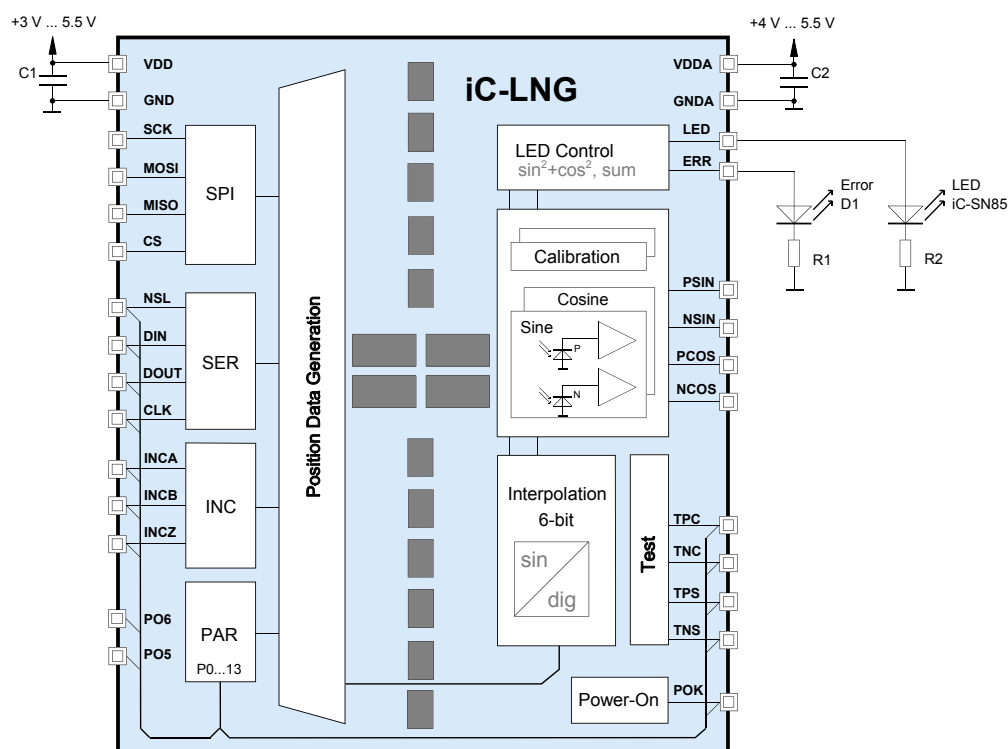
+3 V ... 5.5 V
C1
VDD
GND
SCK
MOSI
MISO
CS
SPI
NSL
DIN
DOUT
CLK
SER
INCA
INCB
INCZ
INC
PO6
PO5
PAR
P0...13
Position Data Generation
iC-LNG
+4 V ... 5.5 V
C2
VDDA
GNDA
LED Control
$\sin^2+\cos^2$, sum
LED
ERR
Error
D1
LED
iC-SN85
R1
R2
Calibration
Cosine
Sine
P
N
PSIN
NSIN
PCOS
NCOS
Interpolation
6-bit
sin
dig
Test
TPC
TNC
TPS
TNS
Power-On
POK